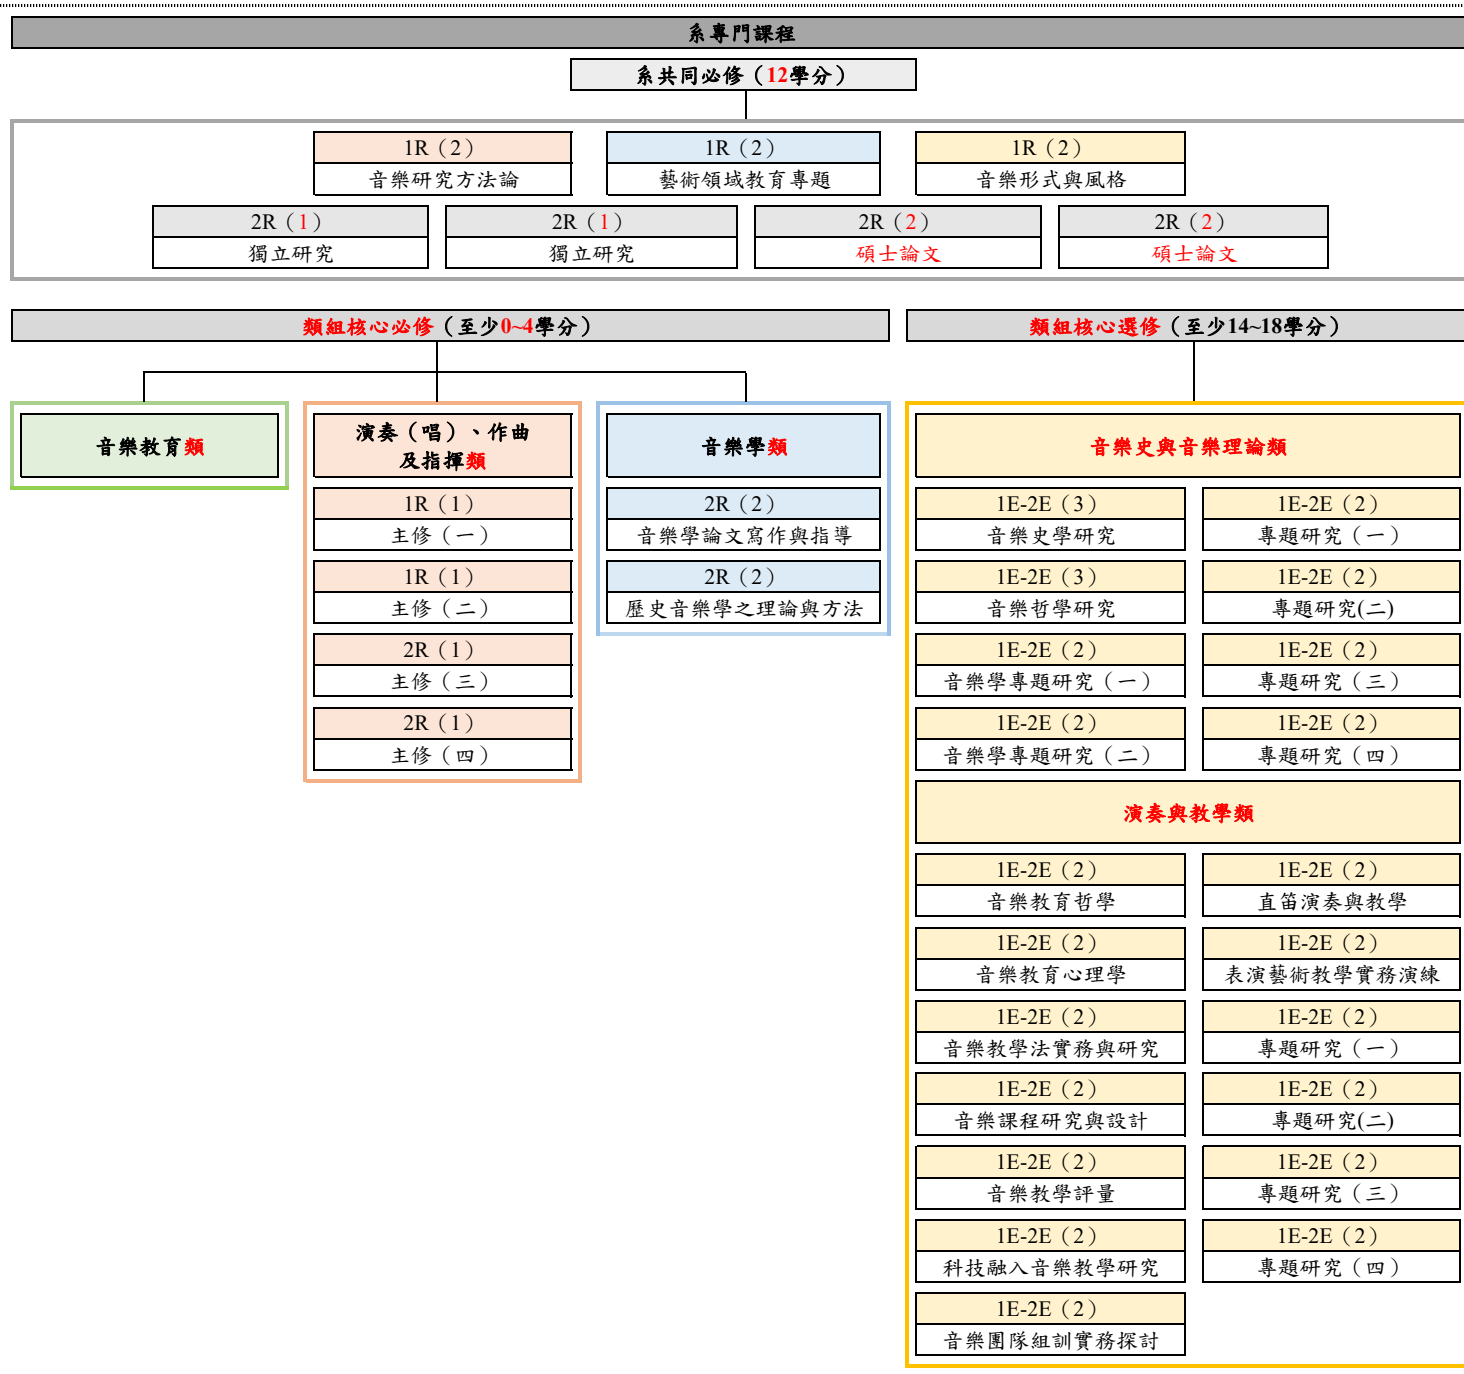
系專門課程

系共同必修（12學分）

1R（2）
音樂研究方法論

1R（2）
藝術領域教育專題

1R（2）
音樂形式與風格

2R（1）
獨立研究

2R（1）
獨立研究

2R（2）
碩士論文

2R（2）
碩士論文

類組核心必修（至少0~4學分）

類組核心選修（至少14~18學分）

音樂教育類

演奏（唱）、作曲及指揮類

1R（1）
主修（一）

1R（1）
主修（二）

2R（1）
主修（三）

2R（1）
主修（四）

音樂學類

2R（2）
音樂學論文寫作與指導

2R（2）
歷史音樂學之理論與方法

音樂史與音樂理論類

1E-2E（3）
音樂史學研究

1E-2E（2）
專題研究（一）

1E-2E（3）
音樂哲學研究

1E-2E（2）
專題研究(二)

1E-2E（2）
音樂學專題研究（一）

1E-2E（2）
專題研究（三）

1E-2E（2）
音樂學專題研究（二）

1E-2E（2）
專題研究（四）

演奏與教學類

1E-2E（2）
音樂教育哲學

1E-2E（2）
直笛演奏與教學

1E-2E（2）
音樂教育心理學

1E-2E（2）
表演藝術教學實務演練

1E-2E（2）
音樂教學法實務與研究

1E-2E（2）
專題研究（一）

1E-2E（2）
音樂課程研究與設計

1E-2E（2）
專題研究(二)

1E-2E（2）
音樂教學評量

1E-2E（2）
專題研究（三）

1E-2E（2）
科技融入音樂教學研究

1E-2E（2）
專題研究（四）

1E-2E（2）
音樂團隊組訓實務探討